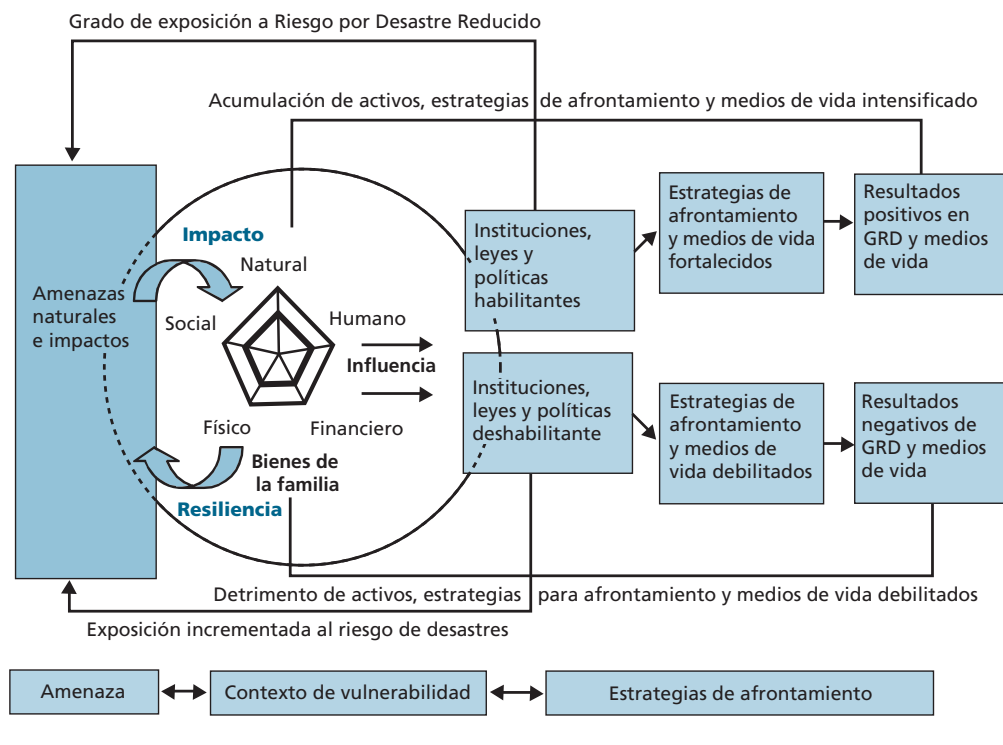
Grado de exposición a Riesgo por Desastre Reducido

Acumulación de activos, estrategias de afrontamiento y medios de vida intensificado

Amenazas naturales e impactos

Impacto

Natural

Social

Humano

Físico

Financiero

Bienes de la familia

Resiliencia

Influencia

Instituciones, leyes y políticas habilitantes

Instituciones, leyes y políticas deshabilitante

Estrategias de afrontamiento y medios de vida fortalecidos

Estrategias de afrontamiento y medios de vida debilitados

Resultados positivos en GRD y medios de vida

Resultados negativos de GRD y medios de vida

Detrimento de activos, estrategias para afrontamiento y medios de vida debilitados

Exposición incrementada al riesgo de desastres

Amenaza

Contexto de vulnerabilidad

Estrategias de afrontamiento